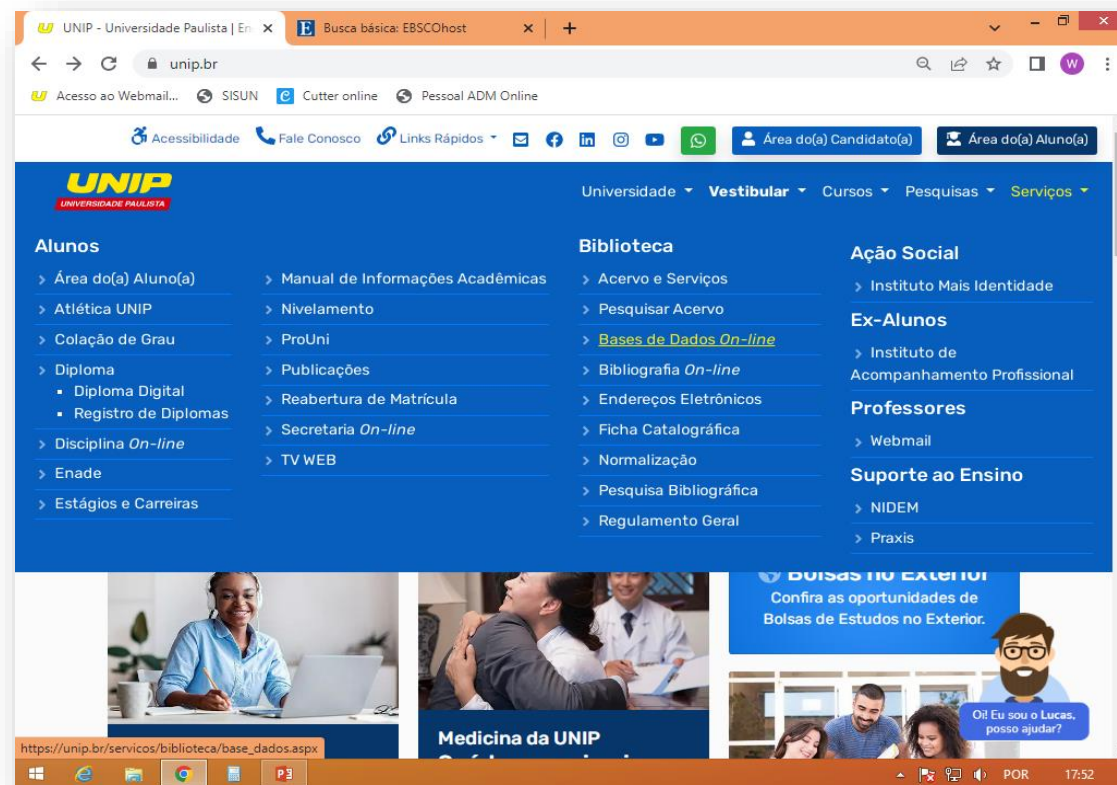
UNIP - Universidade Paulista | En
Busca básica: EBSCOhost
unip.br
Acesso ao Webmail...
SISUN
Cutter online
Pessoal ADM Online

Acessibilidade
Fale Conosco
Links Rápidos
Área do(a) Candidato(a)
Área do(a) Aluno(a)

UNIP
UNIVERSIDADE PAULISTA

Universidade
Vestibular
Cursos
Pesquisas
Serviços

Alunos
Área do(a) Aluno(a)
Atlética UNIP
Colação de Grau
Diploma
Diploma Digital
Registro de Diplomas
Disciplina On-line
Enade
Estágios e Carreiras

Manual de Informações Acadêmicas
Nivelamento
ProUni
Publicações
Reabertura de Matrícula
Secretaria On-line
TV WEB

Biblioteca
Acervo e Serviços
Pesquisar Acervo
Bases de Dados On-line
Bibliografia On-line
Endereços Eletrônicos
Ficha Catalográfica
Normalização
Pesquisa Bibliográfica
Regulamento Geral

Ação Social
Instituto Mais Identidade
Ex-Alunos
Instituto de Acompanhamento Profissional
Professores
Webmail
Suporte ao Ensino
NIDEM
Praxis

Bolsas no Exterior
Confira as oportunidades de Bolsas de Estudos no Exterior.

Medicina da UNIP
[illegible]

Oi! Eu sou o Lucas, posso ajudar?

https://unip.br/servicos/biblioteca/base_dados.aspx

POR
17:52